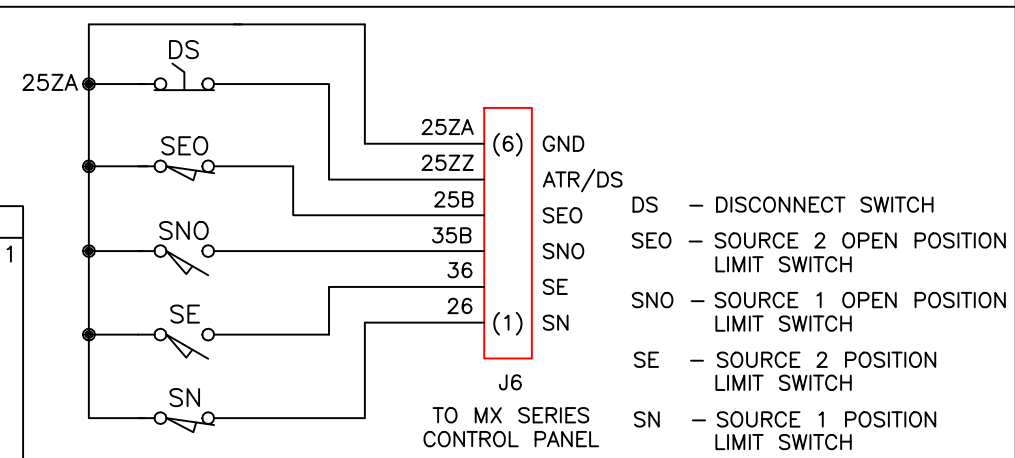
25ZA
DS
SEO
SNO
SE
SN
1

25ZA
25ZZ
25B
35B
36
26
(6)
(1)
GND
ATR/DS
SEO
SNO
SE
SN
J6
TO MX SERIES
CONTROL PANEL

DS – DISCONNECT SWITCH
SEO – SOURCE 2 OPEN POSITION LIMIT SWITCH
SNO – SOURCE 1 OPEN POSITION LIMIT SWITCH
SE – SOURCE 2 POSITION LIMIT SWITCH
SN – SOURCE 1 POSITION LIMIT SWITCH